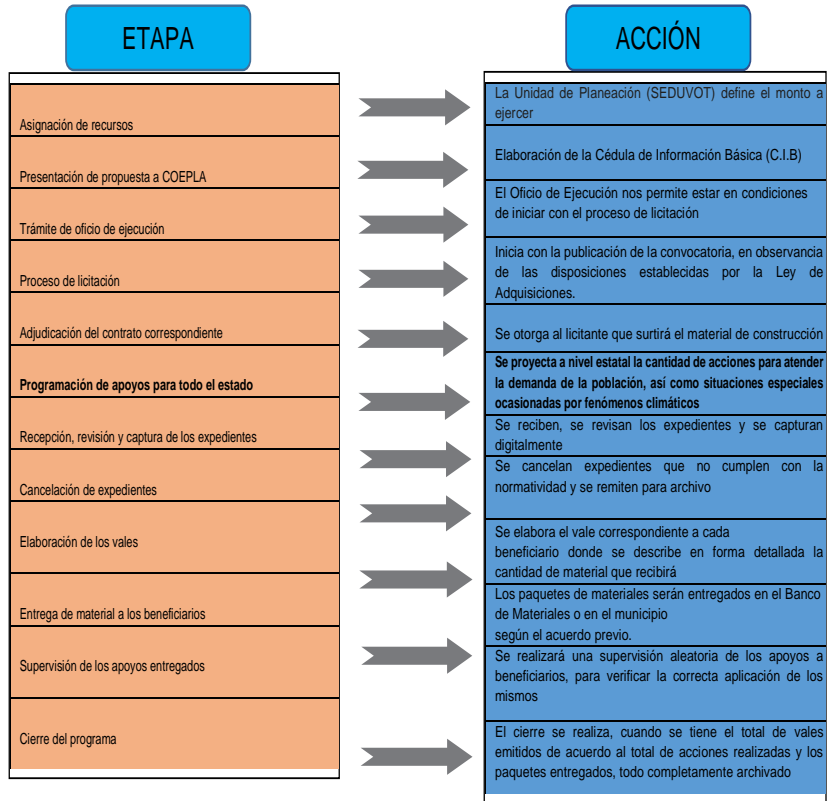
ETAPA

Asignación de recursos

Presentación de propuesta a COEPLA

Trámite de oficio de ejecución

Proceso de licitación

Adjudicación del contrato correspondiente

**Programación de apoyos para todo el estado**

Recepción, revisión y captura de los expedientes

Cancelación de expedientes

Elaboración de los vales

Entrega de material a los beneficiarios

Supervisión de los apoyos entregados

Cierre del programa

ACCIÓN

La Unidad de Planeación (SEDUVOT) define el monto a ejercer

Elaboración de la Cédula de Información Básica (C.I.B)

El Oficio de Ejecución nos permite estar en condiciones de iniciar con el proceso de licitación

Inicia con la publicación de la convocatoria, en observancia de las disposiciones establecidas por la Ley de Adquisiciones.

Se otorga al licitante que surtirá el material de construcción

**Se proyecta a nivel estatal la cantidad de acciones para atender la demanda de la población, así como situaciones especiales ocasionadas por fenómenos climáticos**

Se reciben, se revisan los expedientes y se capturan digitalmente

Se cancelan expedientes que no cumplen con la normatividad y se remiten para archivo

Se elabora el vale correspondiente a cada beneficiario donde se describe en forma detallada la cantidad de material que recibirá

Los paquetes de materiales serán entregados en el Banco de Materiales o en el municipio según el acuerdo previo.

Se realizará una supervisión aleatoria de los apoyos a beneficiarios, para verificar la correcta aplicación de los mismos

El cierre se realiza, cuando se tiene el total de vales emitidos de acuerdo al total de acciones realizadas y los paquetes entregados, todo completamente archivado